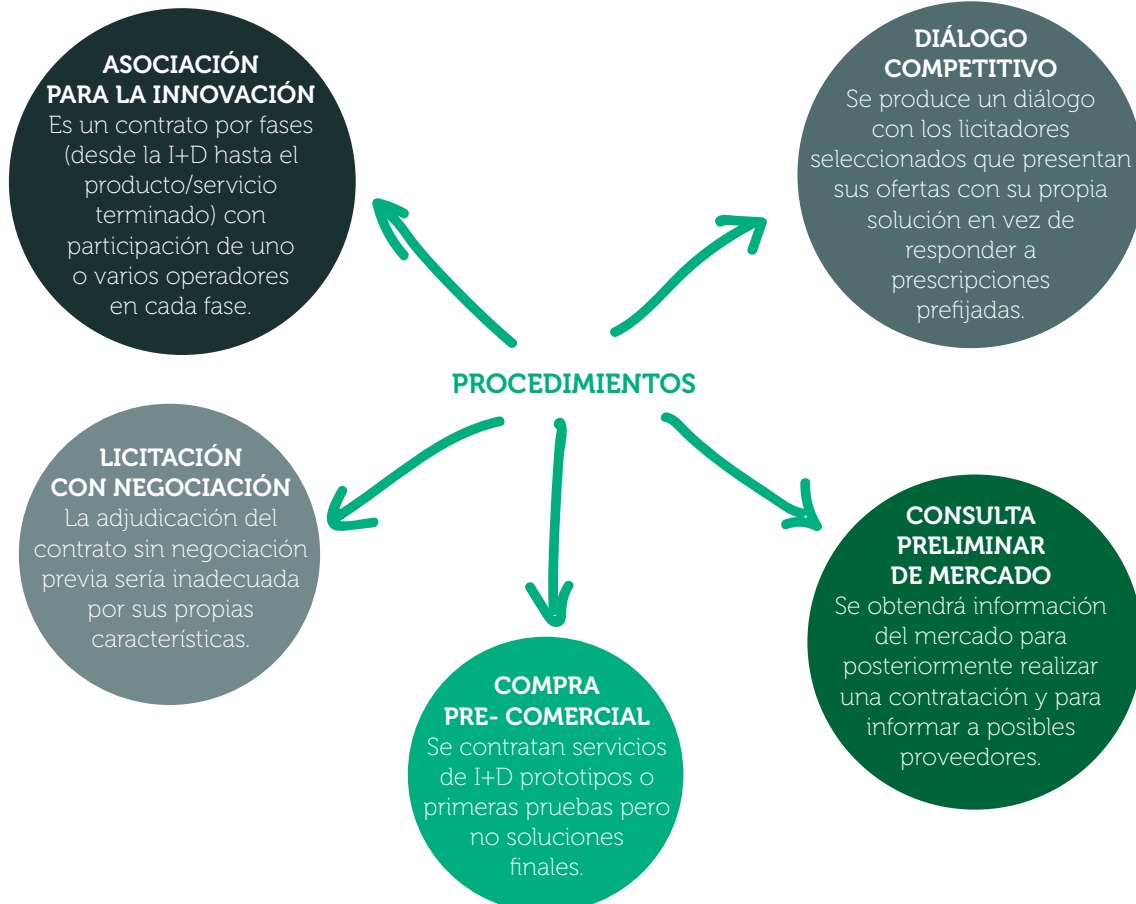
ASOCIACIÓN PARA LA INNOVACIÓN
Es un contrato por fases (desde la I+D hasta el producto/servicio terminado) con participación de uno o varios operadores en cada fase.

DIÁLOGO COMPETITIVO
Se produce un diálogo con los licitadores seleccionados que presentan sus ofertas con su propia solución en vez de responder a prescripciones prefijadas.

PROCEDIMIENTOS

LICITACIÓN CON NEGOCIACIÓN
La adjudicación del contrato sin negociación previa sería inadecuada por sus propias características.

CONSULTA PRELIMINAR DE MERCADO
Se obtendrá información del mercado para posteriormente realizar una contratación y para informar a posibles proveedores.

COMPRA PRE- COMERCIAL
Se contratan servicios de I+D prototipos o primeras pruebas pero no soluciones finales.